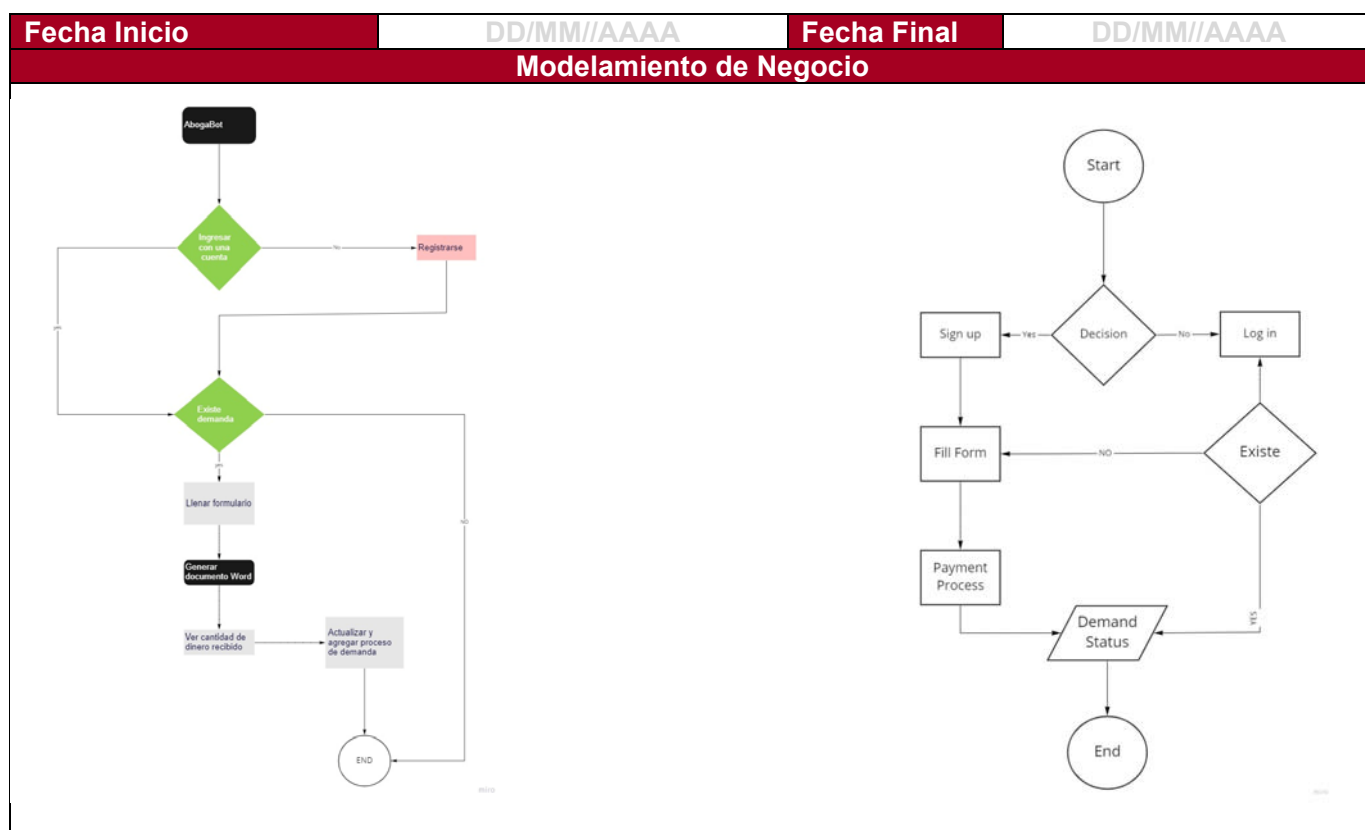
| Fecha Inicio | DD/MM//AAAA | Fecha Final | DD/MM//AAAA |
|---|---|---|---|

Modelamiento de Negocio

AbogaBot

Ingresar con una cuenta

no

Registrarse

si

Existe demanda

si

NO

Llenar formulario

Generar documento Word

Ver cantidad de dinero recibido

Actualizar y agregar proceso de demanda

END

miro

Start

Decision

Yes

No

Sign up

Log in

Fill Form

NO

Existe

Payment Process

YES

Demand Status

End